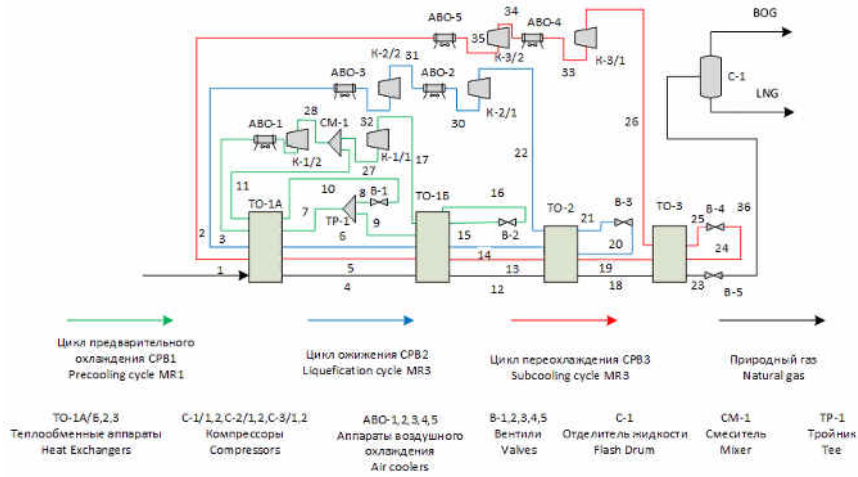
АВО-5
34
АВО-4
BOG
35
К-3/2
К-3/1
33
С-1
К-2/2
31
LNG
АВО-3
АВО-2
26
К-2/1
30
28
АВО-1
СМ-1
32
К-1/1
17
22
К-1/2
27
11
10
8
В-1
16
В-3
ТО-1А
7
ТР-1
9
ТО-1Б
ТО-2
21
ТО-3
25
В-4
36
2
6
15
В-2
20
3
14
24
1
5
13
19
4
12
18
23
В-5

Цикл предварительного охлаждения СРВ1
Precooling cycle MR1

Цикл ожижения СРВ2
Liquefication cycle MR3

Цикл переохлаждения СРВ3
Subcooling cycle MR3

Природный газ
Natural gas

ТО-1А/Б,2,3
Теплообменные аппараты
Heat Exchangers

С-1/1,2 С-2/1,2 С-3/1,2
Компрессоры
Compressors

АВО-1,2,3,4,5
Аппараты воздушного охлаждения
Air coolers

В-1,2,3,4,5
Вентили
Valves

С-1
Отделитель жидкости
Flash Drum

СМ-1
Смеситель
Mixer

ТР-1
Тройник
Tee